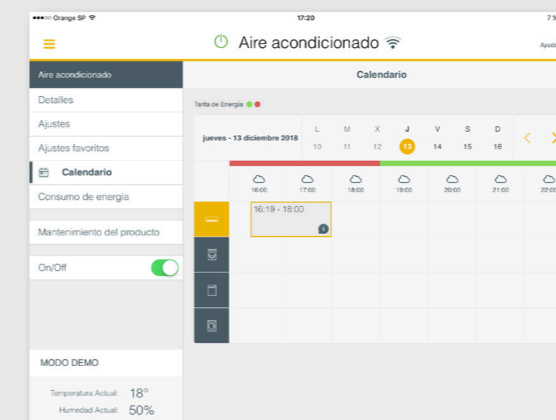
●●●○○ Orange SP
17:20
7 %

Aire acondicionado
Ayuda

Aire acondicionado
Detalles
Ajustes
Ajustes favoritos
Calendario
Consumo de energía
Mantenimiento del producto
On/Off

MODO DEMO
Temperatura Actual: 18°
Humedad Actual: 50%

Calendario
Tarifa de Energía

jueves - 13 diciembre 2018

| L | M | X | J | V | S | D |
|---|---|---|---|---|---|---|
| 10 | 11 | 12 | 13 | 14 | 15 | 16 |

16:00
17:00
18:00
19:00
20:00
21:00
22:00

16:19 - 18:00